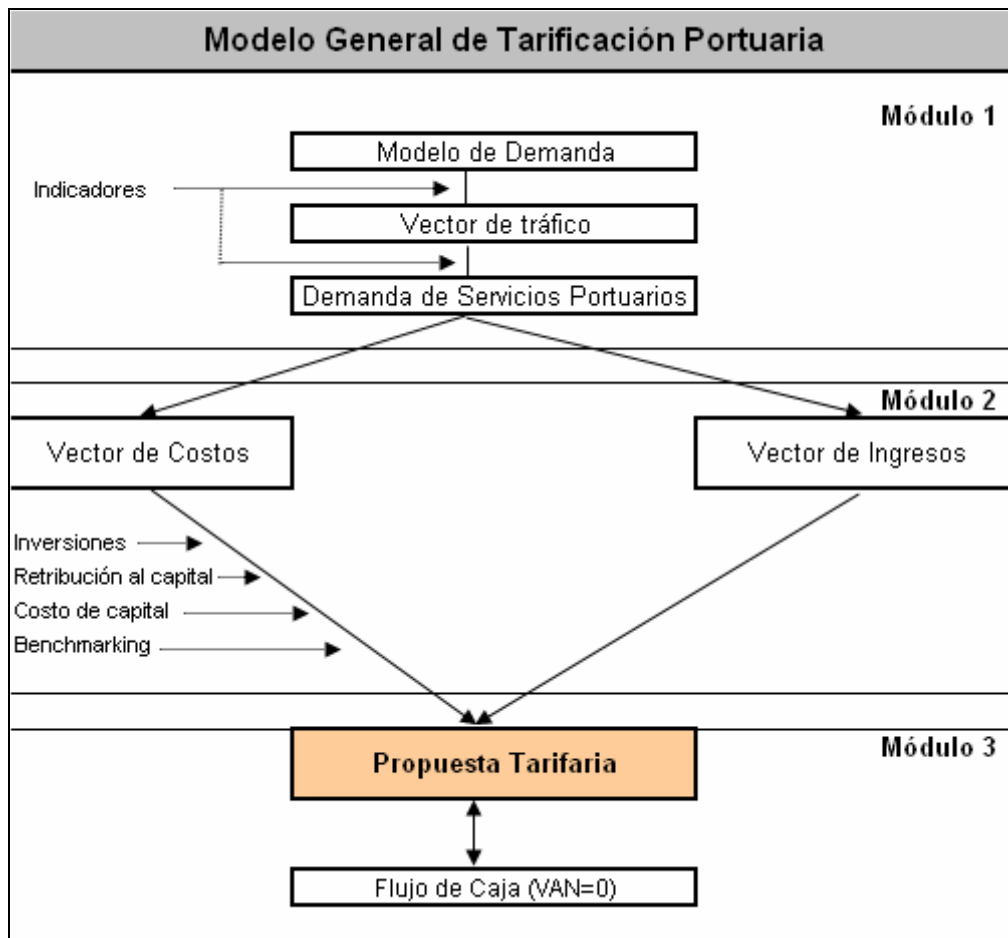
Modelo General de Tarificación Portuaria

Módulo 1

Modelo de Demanda

Indicadores

Vector de tráfico

Demanda de Servicios Portuarios

Módulo 2

Vector de Costos

Vector de Ingresos

Inversiones

Retribución al capital

Costo de capital

Benchmarking

Módulo 3

Propuesta Tarifaria

Flujo de Caja (VAN=0)